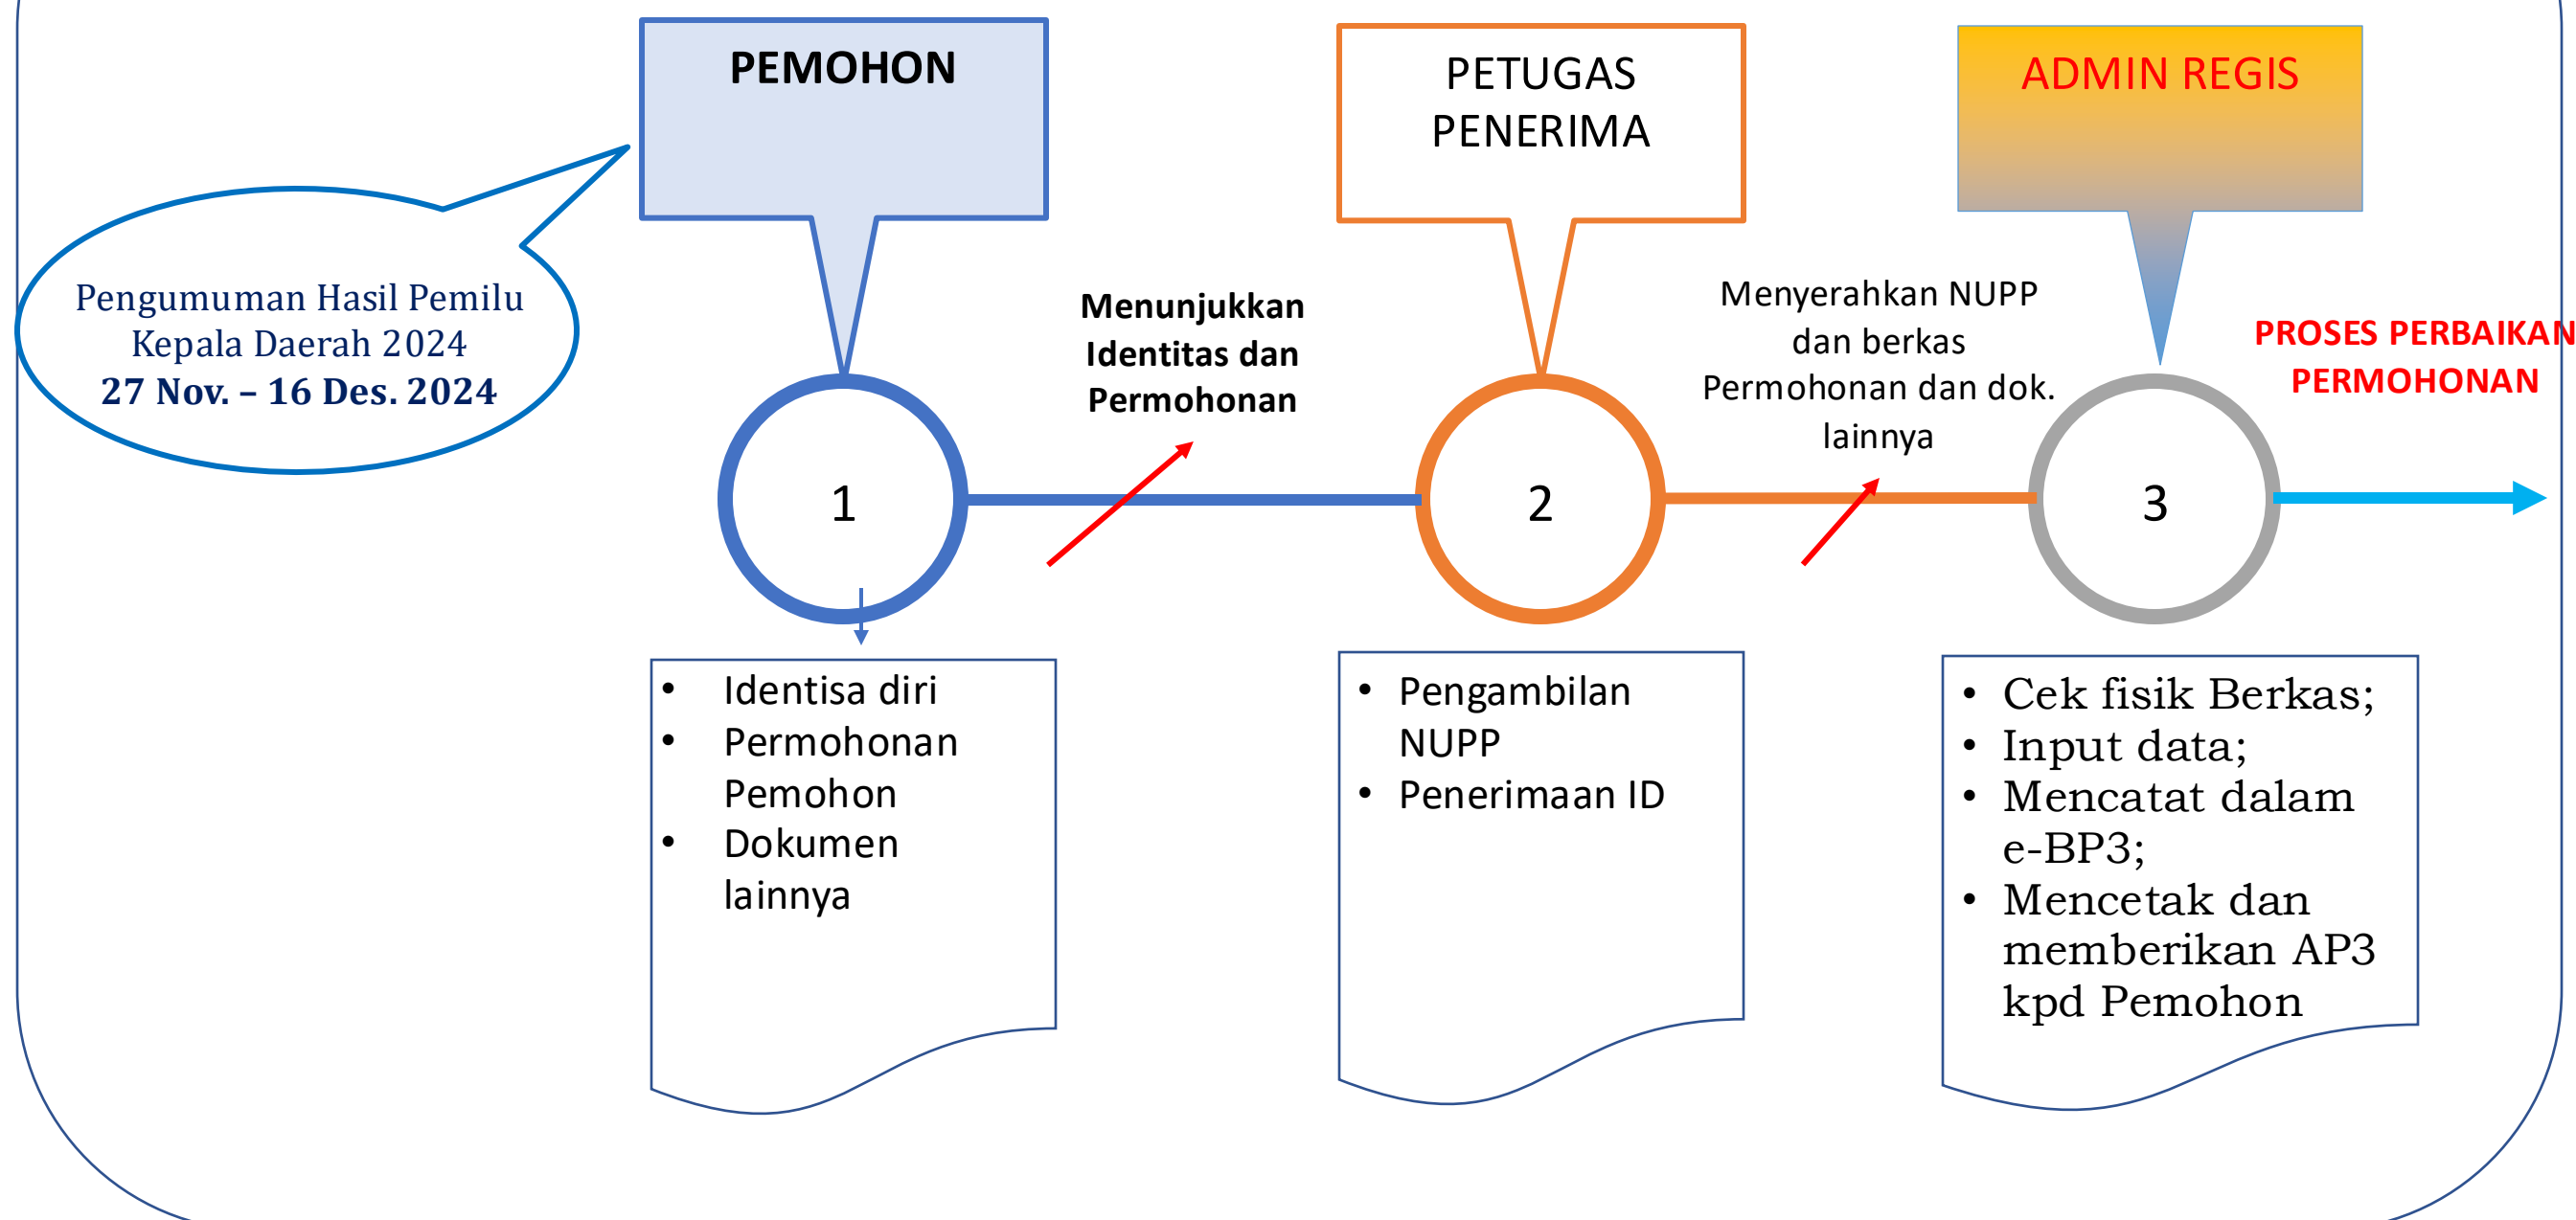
Pengumuman Hasil Pemilu Kepala Daerah 2024
27 Nov. – 16 Des. 2024

PEMOHON

1

Menunjukkan Identitas dan Permohonan

PETUGAS PENERIMA

2

Menyerahkan NUPP dan berkas Permohonan dan dok. lainnya

ADMIN REGIS

3

PROSES PERBAIKAN PERMOHONAN

- Identisa diri
- Permohonan Pemohon
- Dokumen lainnya

- Pengambilan NUPP
- Penerimaan ID

- Cek fisik Berkas;
- Input data;
- Mencatat dalam e-BP3;
- Mencetak dan memberikan AP3 kpd Pemohon